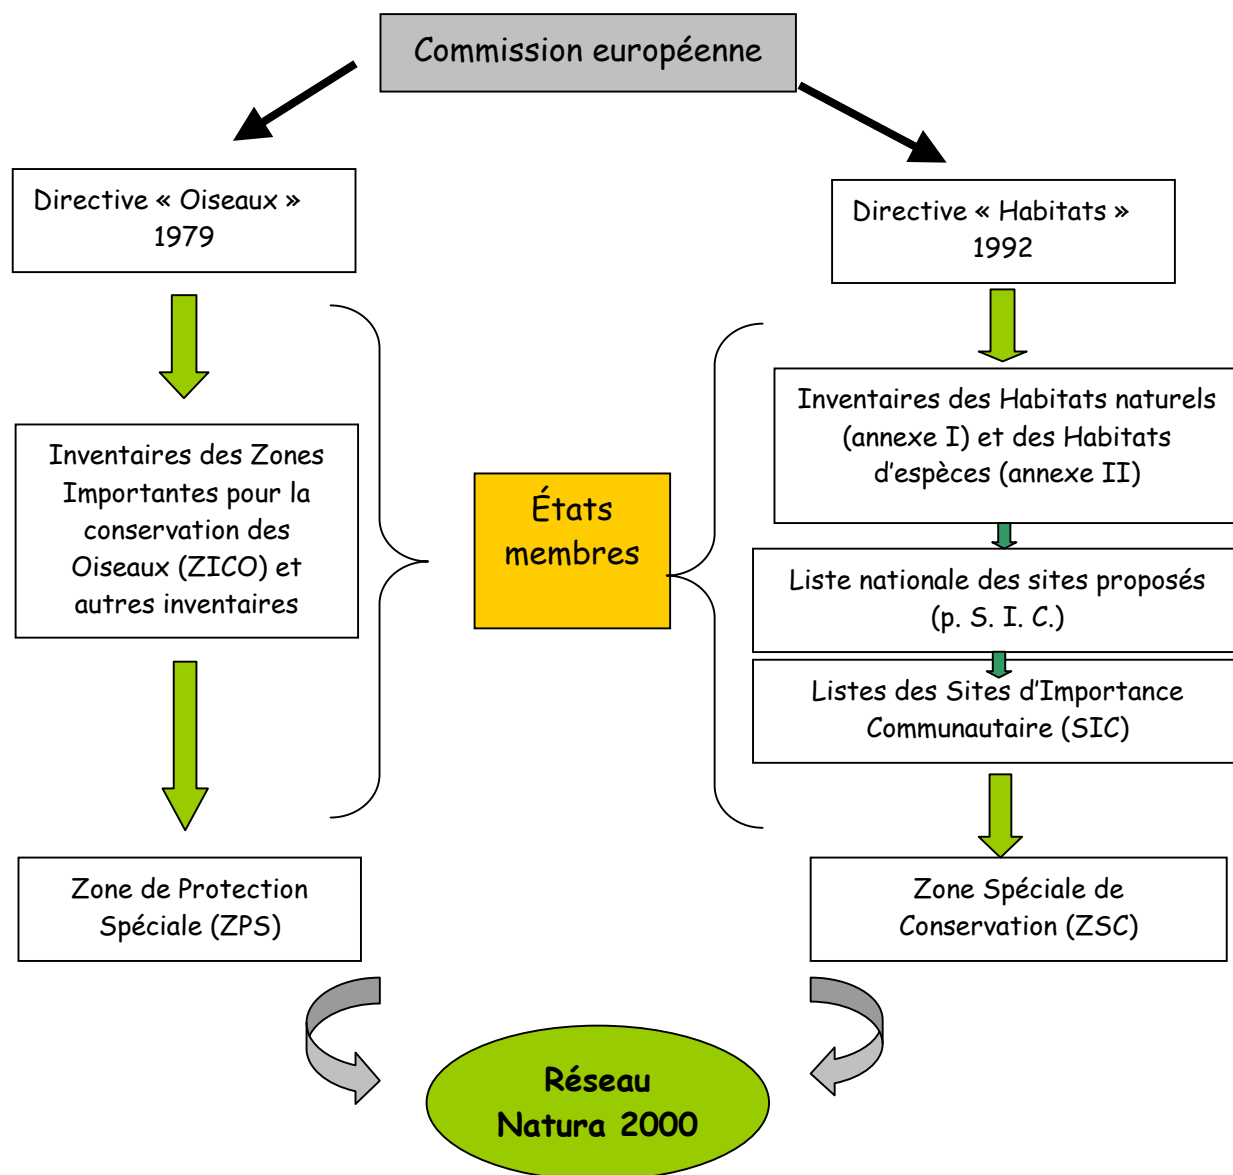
Commission européenne

Directive « Oiseaux » 1979

Directive « Habitats » 1992

Inventaires des Zones Importantes pour la conservation des Oiseaux (ZICO) et autres inventaires

États membres

Inventaires des Habitats naturels (annexe I) et des Habitats d'espèces (annexe II)

Liste nationale des sites proposés (p. S. I. C.)

Listes des Sites d'Importance Communautaire (SIC)

Zone de Protection Spéciale (ZPS)

Zone Spéciale de Conservation (ZSC)

Réseau Natura 2000